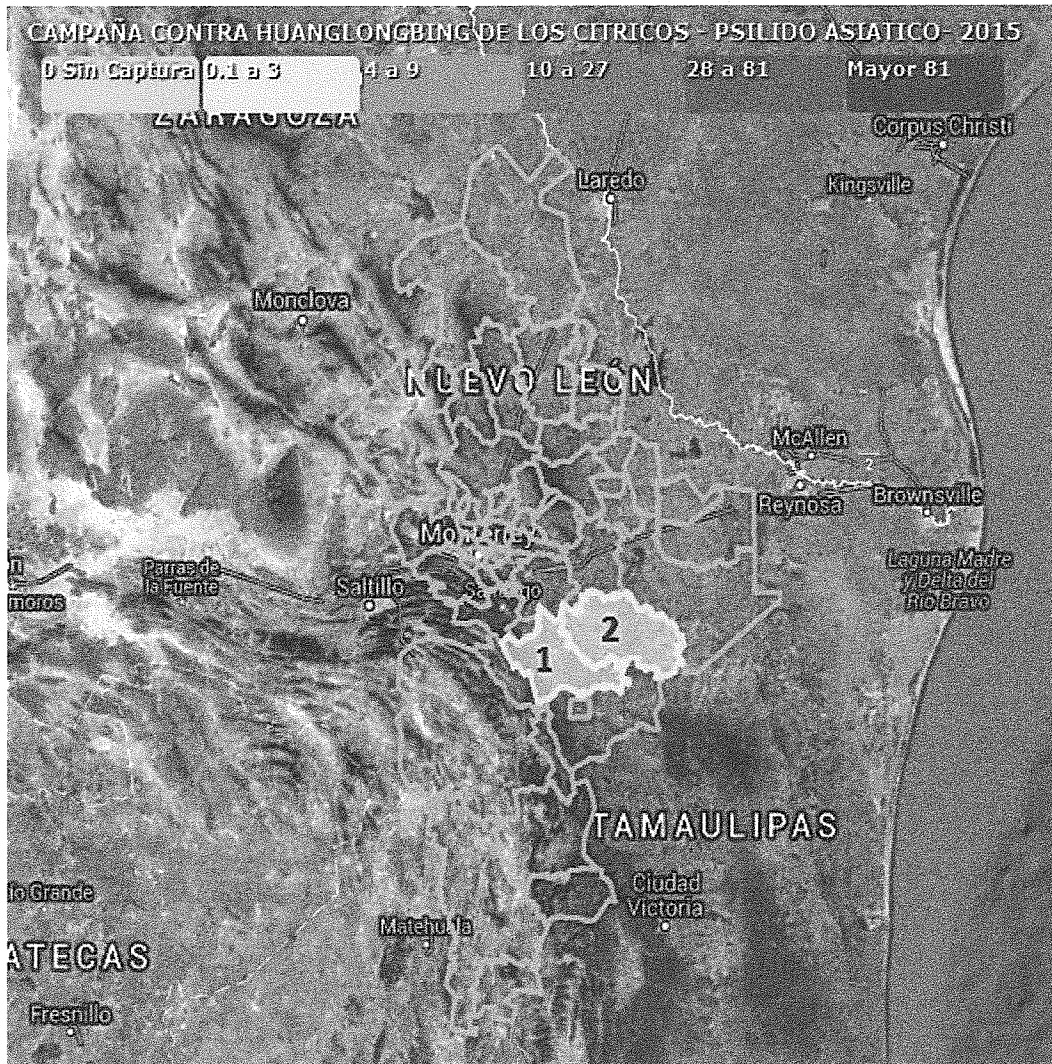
CAMPAÑA CONTRA HUANGLONGBING DE LOS CITRICOS - PSILIDO ASIATICO- 2015

0 Sin Captura 0.1 a 3 4 a 9 10 a 27 28 a 81 Mayor 81

ZARAGOZA

Corpus Christi

Laredo

Kingsville

Monclova

NUEVO LEÓN

McAllen

Reynosa

Brownsville

Monterrey

Parras de la Fuente

Saltillo

Santiago

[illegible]moros

Laguna Madre y Delta del Rio Bravo

2

1

TAMAULIPAS

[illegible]io Grande

Ciudad Victoria

Matehuala

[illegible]ATECAS

Fresnillo